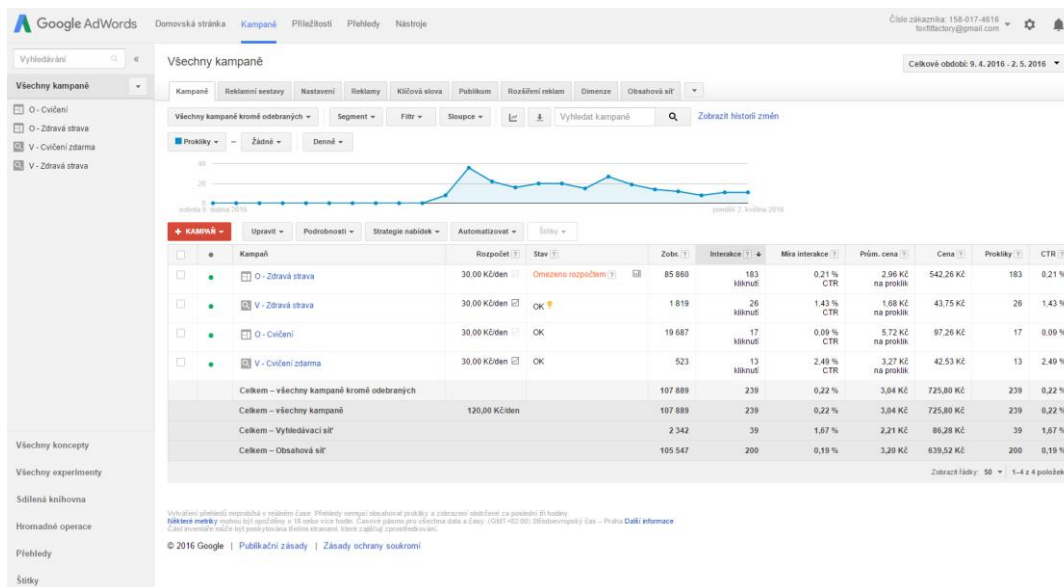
Google AdWords Domovská stránka Kampaně Příležitosti Přehledy Nástroje

Číslo zákazníka: 158-017-4616 foxfitfactory@gmail.com

Vyhledávání

Všechny kampaně

O - Cvičení
O - Zdravá strava
V - Cvičení zdarma
V - Zdravá strava

Všechny kampaně

Celkové období: 9. 4. 2016 - 2. 5. 2016

Kampaně | Reklamní sestavy | Nastavení | Reklamy | Klíčová slova | Publikum | Rozšíření reklam | Dimenze | Obsahová síť

Všechny kampaně kromě odebraných | Segment | Filtr | Sloupce | Vyhledat kampaně | Zobrazit historii změn

Prokliky – Žádné | Denně

40
20
0

sobota 9. dubna 2016 pondělí 2. května 2016

+ KAMPAŇ | Upravit | Podrobnosti | Strategie nabídek | Automatizovat | Štítky

| | ● | Kampaň | Rozpočet | Stav | Zobr. | Interakce | Míra interakce | Prům. cena | Cena | Prokliky | CTR |
|---|---|---|---|---|---|---|---|---|---|---|---|
| | ● | O - Zdravá strava | 30,00 Kč/den | Omezeno rozpočtem | 85 860 | 183 kliknutí | 0,21 % CTR | 2,96 Kč na proklik | 542,26 Kč | 183 | 0,21 % |
| | ● | V - Zdravá strava | 30,00 Kč/den | OK | 1 819 | 26 kliknutí | 1,43 % CTR | 1,68 Kč na proklik | 43,75 Kč | 26 | 1,43 % |
| | ● | O - Cvičení | 30,00 Kč/den | OK | 19 687 | 17 kliknutí | 0,09 % CTR | 5,72 Kč na proklik | 97,26 Kč | 17 | 0,09 % |
| | ● | V - Cvičení zdarma | 30,00 Kč/den | OK | 523 | 13 kliknutí | 2,49 % CTR | 3,27 Kč na proklik | 42,53 Kč | 13 | 2,49 % |
| | | Celkem – všechny kampaně kromě odebraných | | | 107 889 | 239 | 0,22 % | 3,04 Kč | 725,80 Kč | 239 | 0,22 % |
| | | Celkem – všechny kampaně | 120,00 Kč/den | | 107 889 | 239 | 0,22 % | 3,04 Kč | 725,80 Kč | 239 | 0,22 % |
| | | Celkem – Vyhledávací síť | | | 2 342 | 39 | 1,67 % | 2,21 Kč | 86,28 Kč | 39 | 1,67 % |
| | | Celkem – Obsahová síť | | | 105 547 | 200 | 0,19 % | 3,20 Kč | 639,52 Kč | 200 | 0,19 % |

Zobrazit řádky: 50 | 1–4 z 4 položek

Všechny koncepty
Všechny experimenty
Sdílená knihovna
Hromadné operace
Přehledy
Štítky

Vykazování přehledů neprobíhá v reálném čase. Přehledy nemusí obsahovat prokliky a zobrazení obdržené za posledních 3 hodiny. Některé metriky mohou být opožděny o 18 nebo více hodin. Časové pásmo pro všechna data a časy: (GMT+02:00) Středoevropský čas – Praha Další informace
Část inventáře může být poskytována třetími stranami, které zajišťují zprostředkování.

© 2016 Google | Publikační zásady | Zásady ochrany soukromí